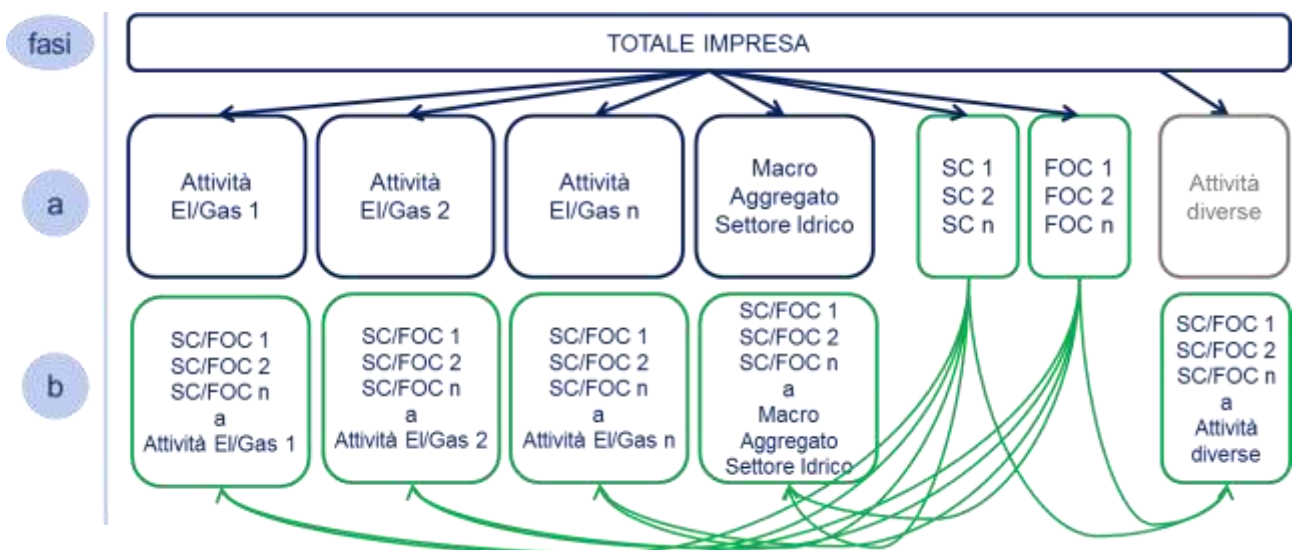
fasi

TOTALE IMPRESA

a

Attività El/Gas 1

Attività El/Gas 2

Attività El/Gas n

Macro Aggregato Settore Idrico

SC 1
SC 2
SC n

FOC 1
FOC 2
FOC n

Attività diverse

b

SC/FOC 1
SC/FOC 2
SC/FOC n
a
Attività El/Gas 1

SC/FOC 1
SC/FOC 2
SC/FOC n
a
Attività El/Gas 2

SC/FOC 1
SC/FOC 2
SC/FOC n
a
Attività El/Gas n

SC/FOC 1
SC/FOC 2
SC/FOC n
a
Macro Aggregato Settore Idrico

SC/FOC 1
SC/FOC 2
SC/FOC n
a
Attività diverse